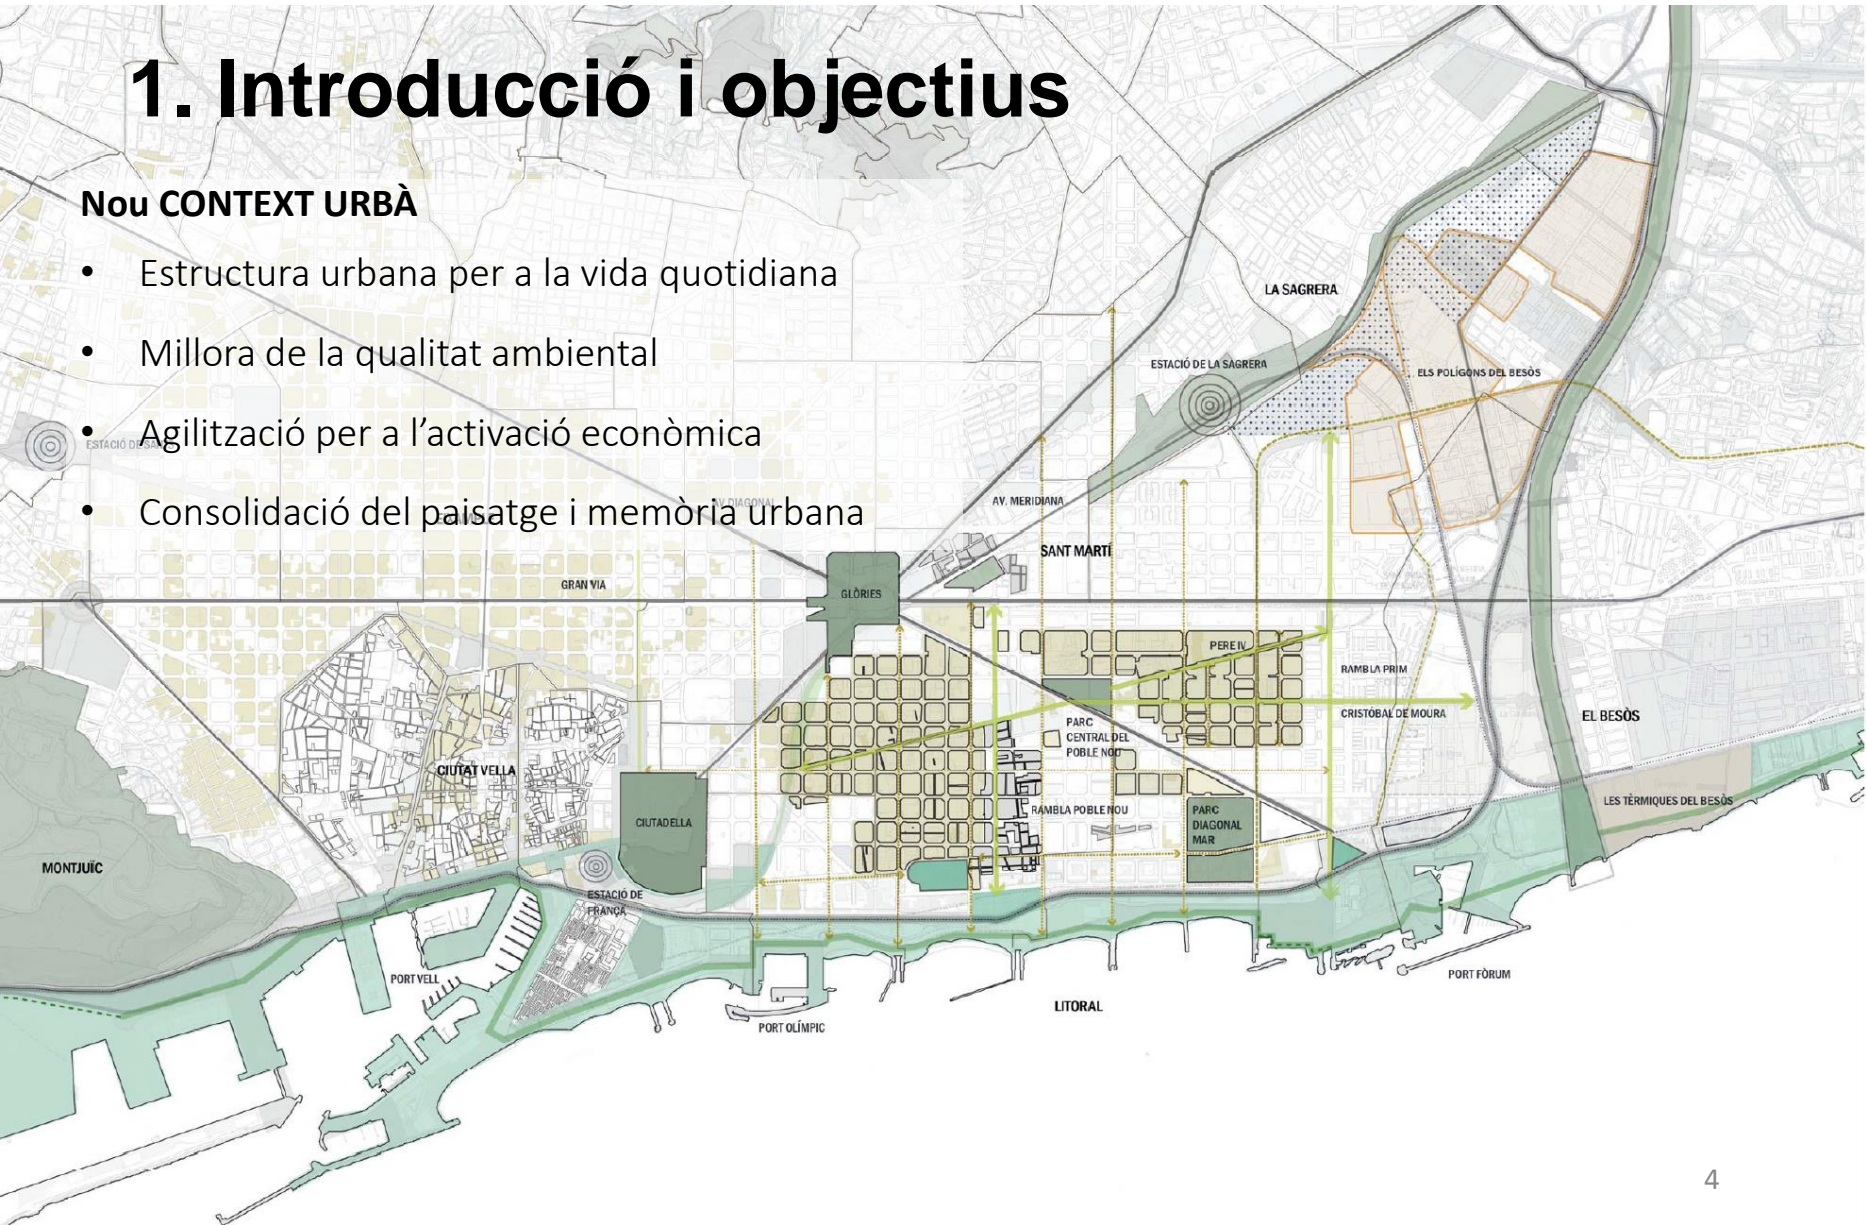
1. Introducció i objectius

Nou CONTEXT URBÀ

- Estructura urbana per a la vida quotidiana
- Millora de la qualitat ambiental
- Agilització per a l'activació econòmica
- Consolidació del paisatge i memòria urbana

LA SAGRERA
ESTACIÓ DE LA SAGRERA
ELS POLÍGONS DEL BESÒS
ESTACIÓ DE SA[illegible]
AV. DIAGONAL
AV. MERIDIANA
SANT MARTÍ
GRAN VIA
GLÒRIES
PERE IV
RAMBLA PRIM
CRISTOBAL DE MOURA
EL BESÒS
PARC CENTRAL DEL POBLE NOU
CIUTAT VELLA
CIUTADELLA
RAMBLA POBLE NOU
PARC DIAGONAL MAR
LES TÈRMIQUES DEL BESÒS
MONTJUÏC
ESTACIÓ DE FRANÇA
PORT VELL
PORT OLÍMPIC
LITORAL
PORT FÒRUM

4